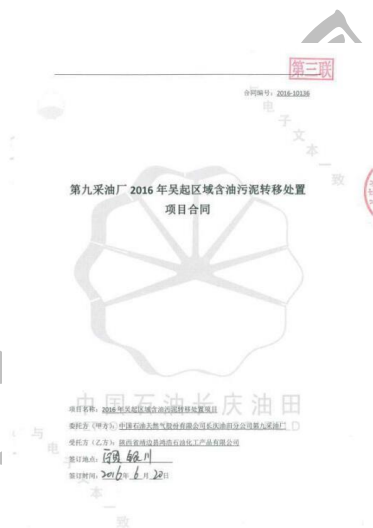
第三联

合同编号：2016-10136

电子文本一致

第九采油厂 2016 年吴起区域含油污泥转移处置项目合同

中国石油长庆油田

项目名称：2016 年吴起区域含油污泥转移处置项目

委托方（甲方）：中国石油天然气股份有限公司长庆油田分公司第九采油厂

受托方（乙方）：陕西省靖边县鸿浩石油化工产品有限公司

签订地点：宁夏 银川

签订时间：2016年 6 月 20日

与本一致